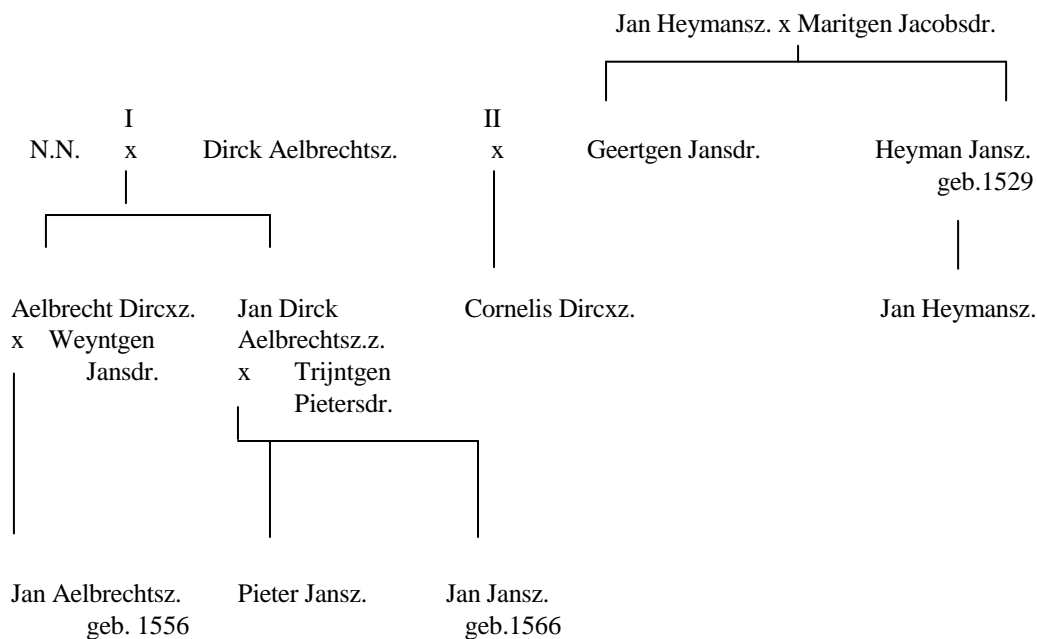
Jan Heymansz. x Maritgen Jacobsdr.

I

N.N. x Dirck Aelbrechtsz.

II

x Geertgen Jansdr.

Heyman Jansz. geb.1529

Aelbrecht Dircxz. x Weyntgen Jansdr.

Jan Dirck Aelbrechtsz.z. x Trijntgen Pietersdr.

Cornelis Dircxz.

Jan Heymansz.

Jan Aelbrechtsz. geb. 1556

Pieter Jansz.

Jan Jansz. geb.1566